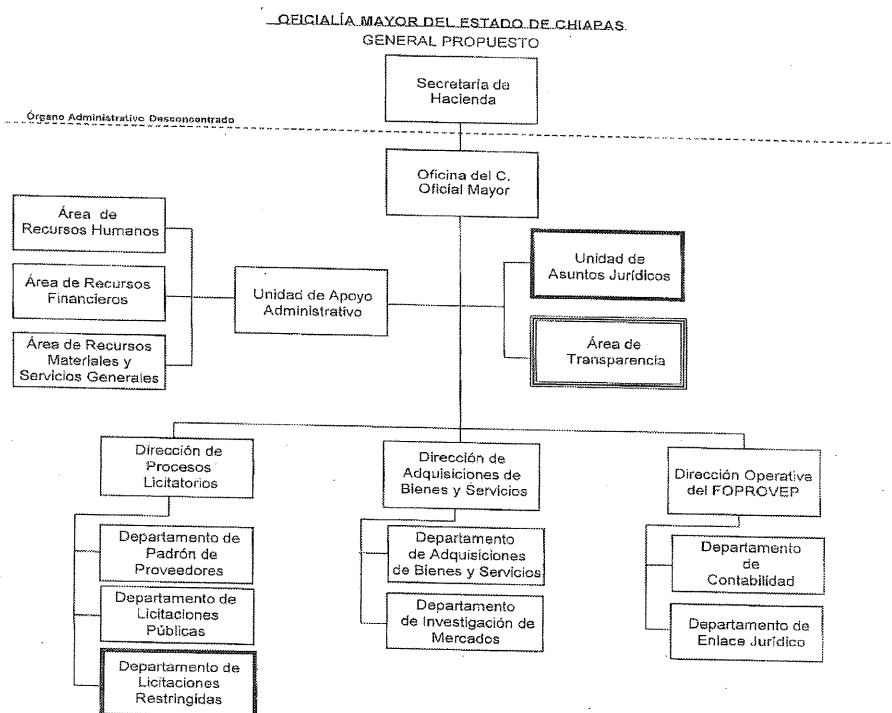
OFICIALÍA MAYOR DEL ESTADO DE CHIAPAS
GENERAL PROPUESTO

Secretaría de Hacienda

Órgano Administrativo Desconcentrado

Oficina del C. Oficial Mayor

Área de Recursos Humanos

Área de Recursos Financieros

Área de Recursos Materiales y Servicios Generales

Unidad de Apoyo Administrativo

Unidad de Asuntos Jurídicos

Área de Transparencia

Dirección de Procesos Licitatorios

Departamento de Padrón de Proveedores

Departamento de Licitaciones Públicas

Departamento de Licitaciones Restringidas

Dirección de Adquisiciones de Bienes y Servicios

Departamento de Adquisiciones de Bienes y Servicios

Departamento de Investigación de Mercados

Dirección Operativa del FOPROVEP

Departamento de Contabilidad

Departamento de Enlace Jurídico